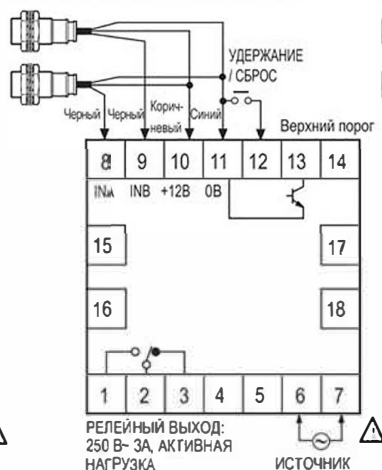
УДЕРЖАНИЕ / СБРОС

Черный Черный Коричневый Синий

Верхний порог

| 8 | 9 | 10 | 11 | 12 | 13 | 14 |
|---|---|---|---|---|---|---|

INA INB +12B 0B

15

16

17

18

| 1 | 2 | 3 | 4 | 5 | 6 | 7 |
|---|---|---|---|---|---|---|

РЕЛЕЙНЫЙ ВЫХОД: 250 В~ 3А, АКТИВНАЯ НАГРУЗКА

ИСТОЧНИК